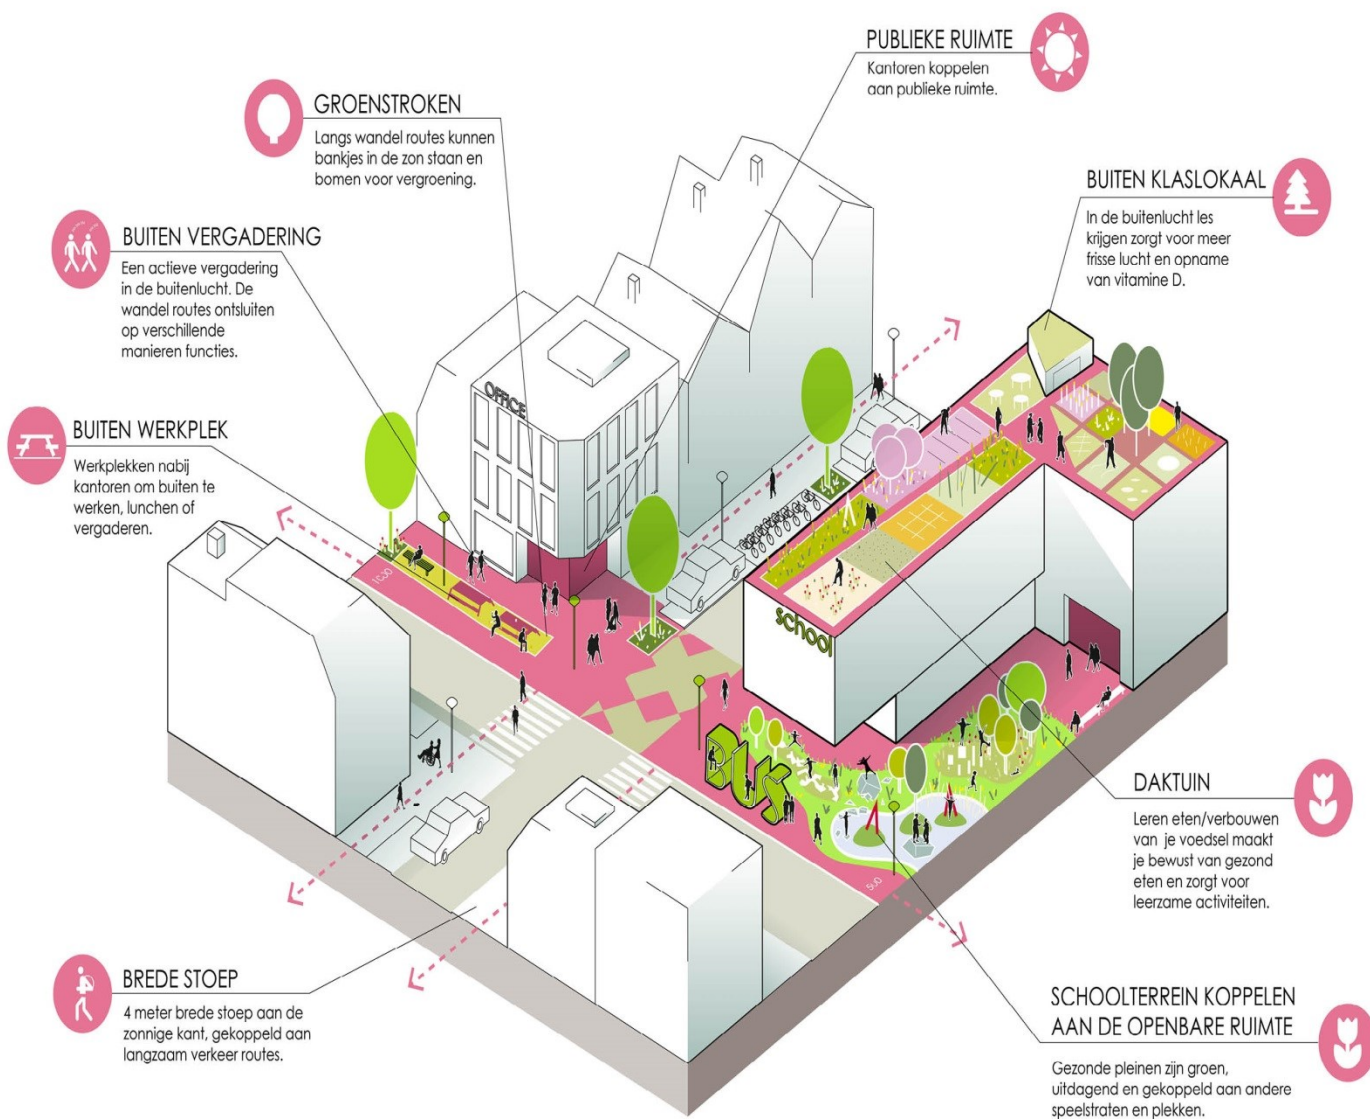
PUBLIEKE RUIMTE
Kantoren koppelen aan publieke ruimte.

GROENSTROKEN
Langs wandel routes kunnen bankjes in de zon staan en bomen voor vergroening.

BUITEN KLASLOKAAL
In de buitenlucht les krijgen zorgt voor meer frisse lucht en opname van vitamine D.

BUITEN VERGADERING
Een actieve vergadering in de buitenlucht. De wandel routes ontsluiten op verschillende manieren functies.

BUITEN WERKPLEK
Werkplekken nabij kantoren om buiten te werken, lunchen of vergaderen.

OFFICE

school

BUS

DAKTUIN
Leren eten/verbouwen van je voedsel maakt je bewust van gezond eten en zorgt voor leerzame activiteiten.

BREDE STOEP
4 meter brede stoep aan de zonnige kant, gekoppeld aan langzaam verkeer routes.

SCHOOLTERREIN KOPPELEN AAN DE OPENBARE RUIMTE
Gezonde pleinen zijn groen, uitdagend en gekoppeld aan andere speelstraten en plekken.